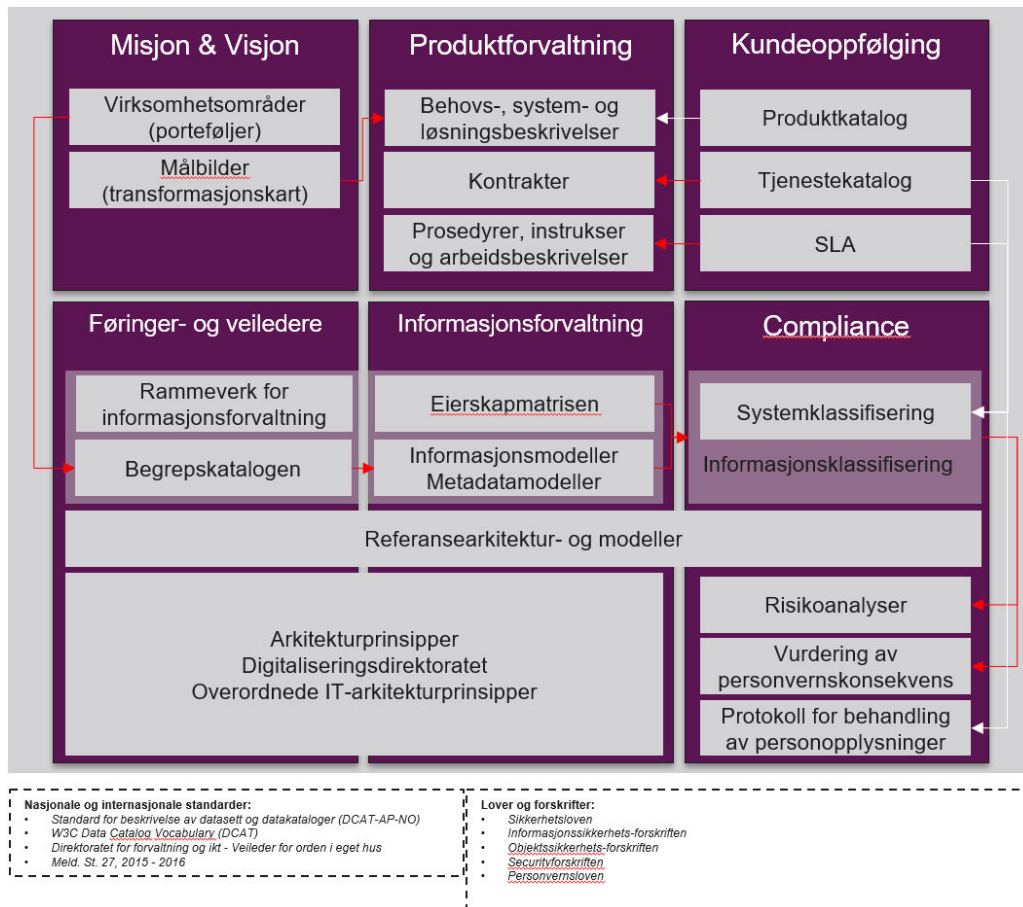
Misjon & Visjon

Virksomhetsområder (porteføljer)

Målbilder (transformasjonskart)

Produktforvaltning

Behovs-, system- og løsningsbeskrivelser

Kontrakter

Prosedyrer, instrukser og arbeidsbeskrivelser

Kundeoppfølging

Produktkatalog

Tjenestekatalog

SLA

Føringer- og veiledere

Rammeverk for informasjonsforvaltning

Begrepskatalogen

Informasjonsforvaltning

Eierskapmatrisen

Informasjonsmodeller Metadatamodeller

Compliance

Systemklassifisering

Informasjonsklassifisering

Referansearkitektur- og modeller

Arkitekturprinsipper
Digitaliseringsdirektoratet
Overordnede IT-arkitekturprinsipper

Risikoanalyser

Vurdering av personvernskonsekvens

Protokoll for behandling av personopplysninger

Nasjonale og internasjonale standarder:
- Standard for beskrivelse av datasett og datakataloger (DCAT-AP-NO)
- W3C Data Catalog Vocabulary (DCAT)
- Direktoratet for forvaltning og ikt - Veileder for orden i eget hus
- Meld. St. 27, 2015 - 2016

Lover og forskrifter:
- Sikkerhetsloven
- Informasjonssikkerhets-forskriften
- Objektssikkerhets-forskriften
- Securityforskriften
- Personvernsloven